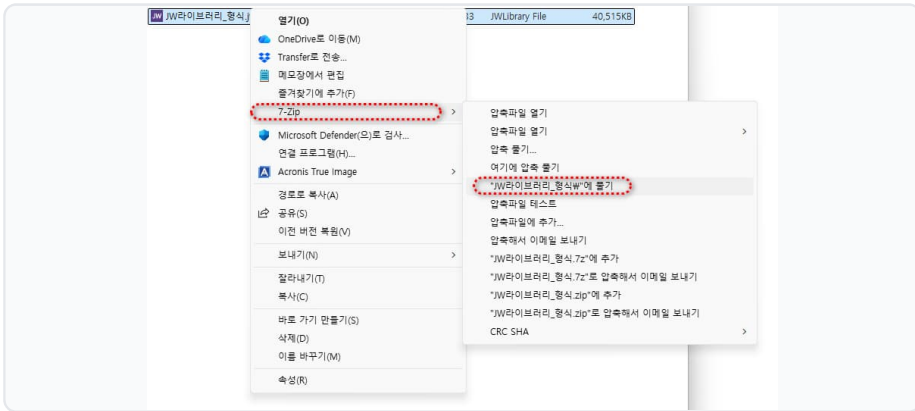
JW JW라이브러리_형식.j 3 JWLibrary File 40,515KB

열기(O)
OneDrive로 이동(M)
Transfer로 전송...
메모장에서 편집
즐겨찾기에 추가(F)
7-Zip
Microsoft Defender(으)로 검사...
연결 프로그램(H)...
Acronis True Image
경로로 복사(A)
공유(S)
이전 버전 복원(V)
보내기(N)
잘라내기(T)
복사(C)
바로 가기 만들기(S)
삭제(D)
이름 바꾸기(M)
속성(R)

압축파일 열기
압축파일 열기
압축 풀기...
여기에 압축 풀기
"JW라이브러리_형식\"에 풀기
압축파일 테스트
압축파일에 추가...
압축해서 이메일 보내기
"JW라이브러리_형식.7z"에 추가
"JW라이브러리_형식.7z"로 압축해서 이메일 보내기
"JW라이브러리_형식.zip"에 추가
"JW라이브러리_형식.zip"로 압축해서 이메일 보내기
CRC SHA